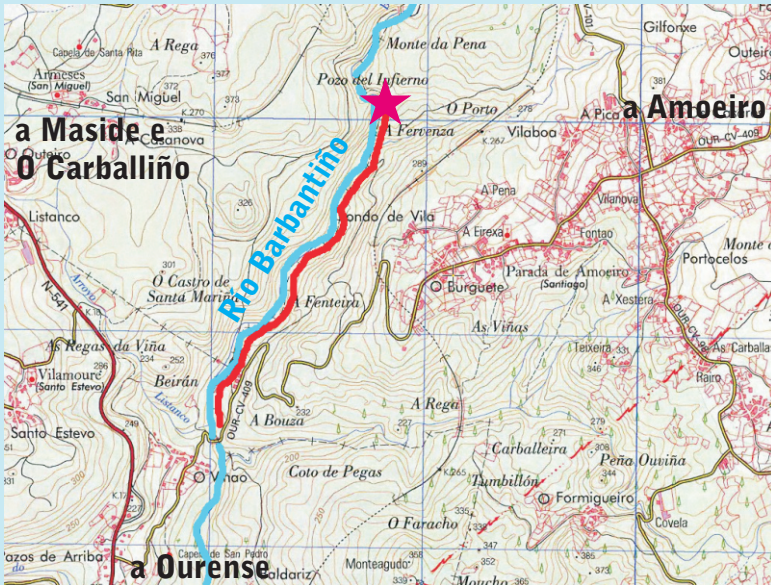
a Maside e
O Carballiño

a Amoeiro

a Ourense

Río Barbantiño

Capela de Santa Rita
A Rega
376
Armeses
(San Miguel)
San Miguel
373
K.270
338
A Casanova
O Outeiro
Monte da Pena
Pozo del Infierno
O Porto
278
A Fervenza
Vilaboa
K.267
289
A Pica
381
Gilfonxe
Outeiro
OUR-CV-405
A Pena
Vilanova
A Eirexa
Fontao
Fondo de Vila
Listanco
326
301
O Castro de Santa Mariña
A Fenteira
O Burguete
Parada de Amoeiro
(Santiago)
A Xestera
Monte
Portocelos
N-541
Arroyo
K.10
As Viñas
Teixeira
331
346
As Carballas
As Regas da Viña
234
252
Vilamoure
(Santo Estevo)
Beirán
Listanco
OUR-CV-409
A Bouza
232
A Rega
227
Rairo
Santo Estevo
Carballeira
271
306
Peño Ouviña
O Viñao
Coto de Pegas
K.265
Tumbillón
O Formigueiro
K.1
O Faracho
335
Covela
Pazos de Arriba
Capela de San Pedro
Baldariz
Monteagudo
358
347
385
373
Moucho
365